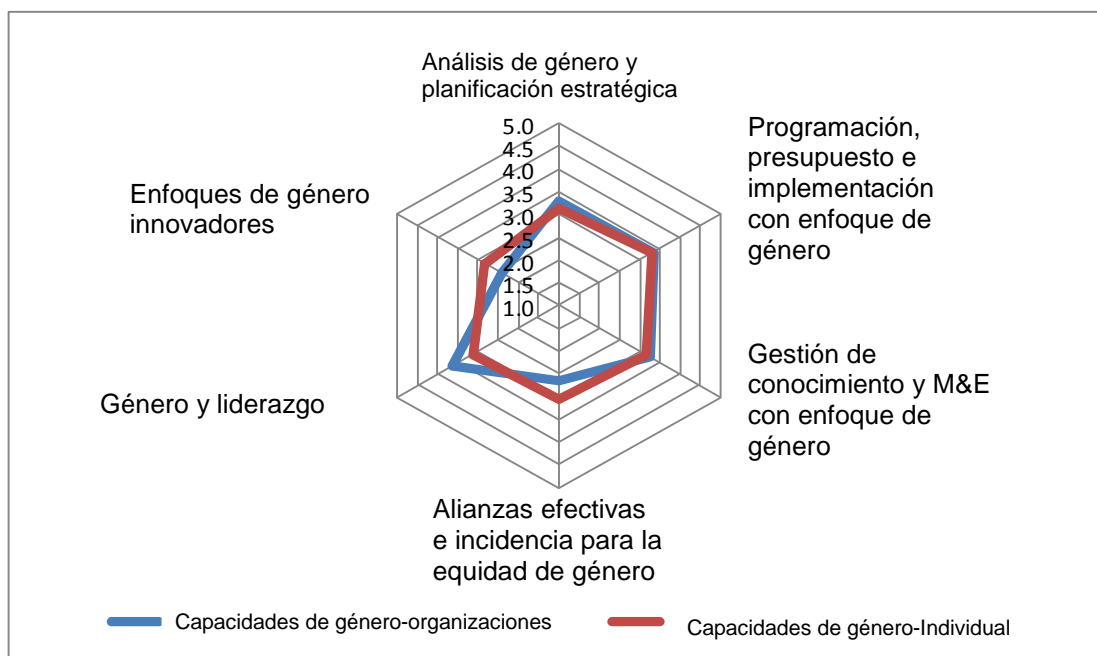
Análisis de género y planificación estratégica

5.0
4.5
4.0
3.5
3.0
2.5
2.0
1.5
1.0

Programación, presupuesto e implementación con enfoque de género

Enfoques de género innovadores

Gestión de conocimiento y M&E con enfoque de género

Género y liderazgo

Alianzas efectivas e incidencia para la equidad de género

Capacidades de género-organizaciones

Capacidades de género-Individual